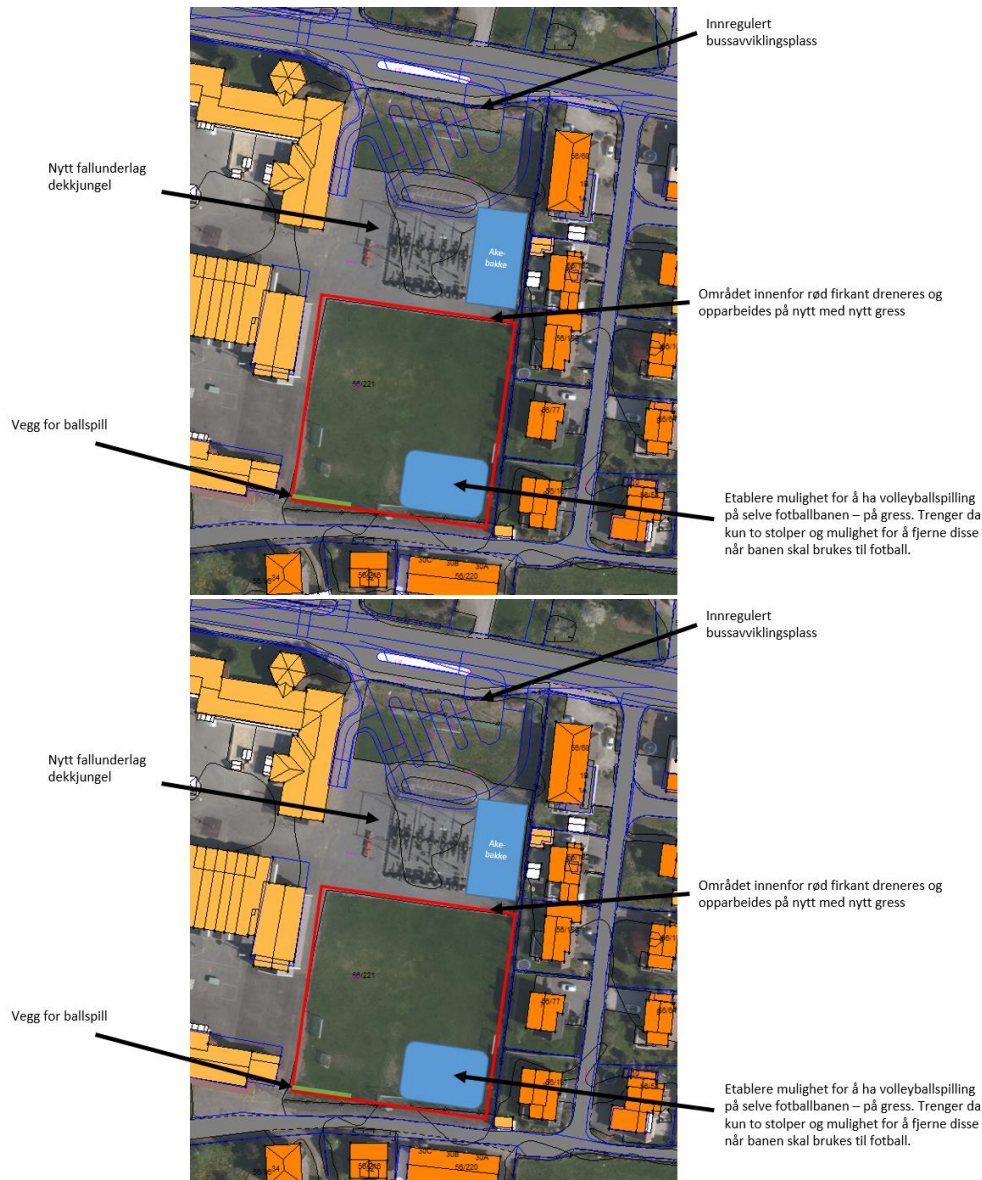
Innregulert bussavviklingsplass

Nytt fallunderlag dekkjungel

Ake-bakke

Området innenfor rød firkant dreneres og opparbeides på nytt med nytt gress

56/221

Vegg for ballspill

Etablere mulighet for å ha volleyballspilling på selve fotballbanen – på gress. Trenger da kun to stolper og mulighet for å fjerne disse når banen skal brukes til fotball.

56/68

56/77

56/220

Innregulert bussavviklingsplass

Nytt fallunderlag dekkjungel

Ake-bakke

Området innenfor rød firkant dreneres og opparbeides på nytt med nytt gress

56/221

Vegg for ballspill

Etablere mulighet for å ha volleyballspilling på selve fotballbanen – på gress. Trenger da kun to stolper og mulighet for å fjerne disse når banen skal brukes til fotball.

56/77

56/220